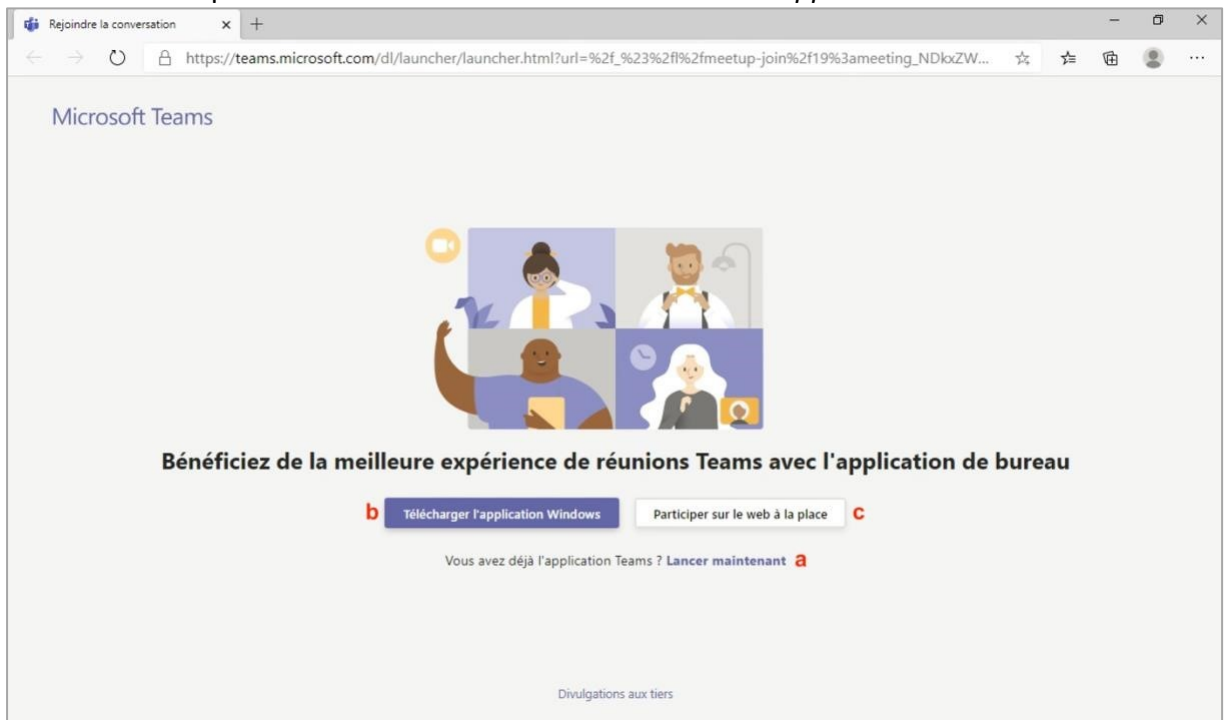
Rejoindre la conversation

https://teams.microsoft.com/dl/launcher/launcher.html?url=%2f_%23%2fl%2fmeetup-join%2f19%3ameeting_NDkxZW...

Microsoft Teams

Bénéficiez de la meilleure expérience de réunions Teams avec l'application de bureau

b Télécharger l'application Windows

Participer sur le web à la place c

Vous avez déjà l'application Teams ? Lancer maintenant a

Divulgations aux tiers